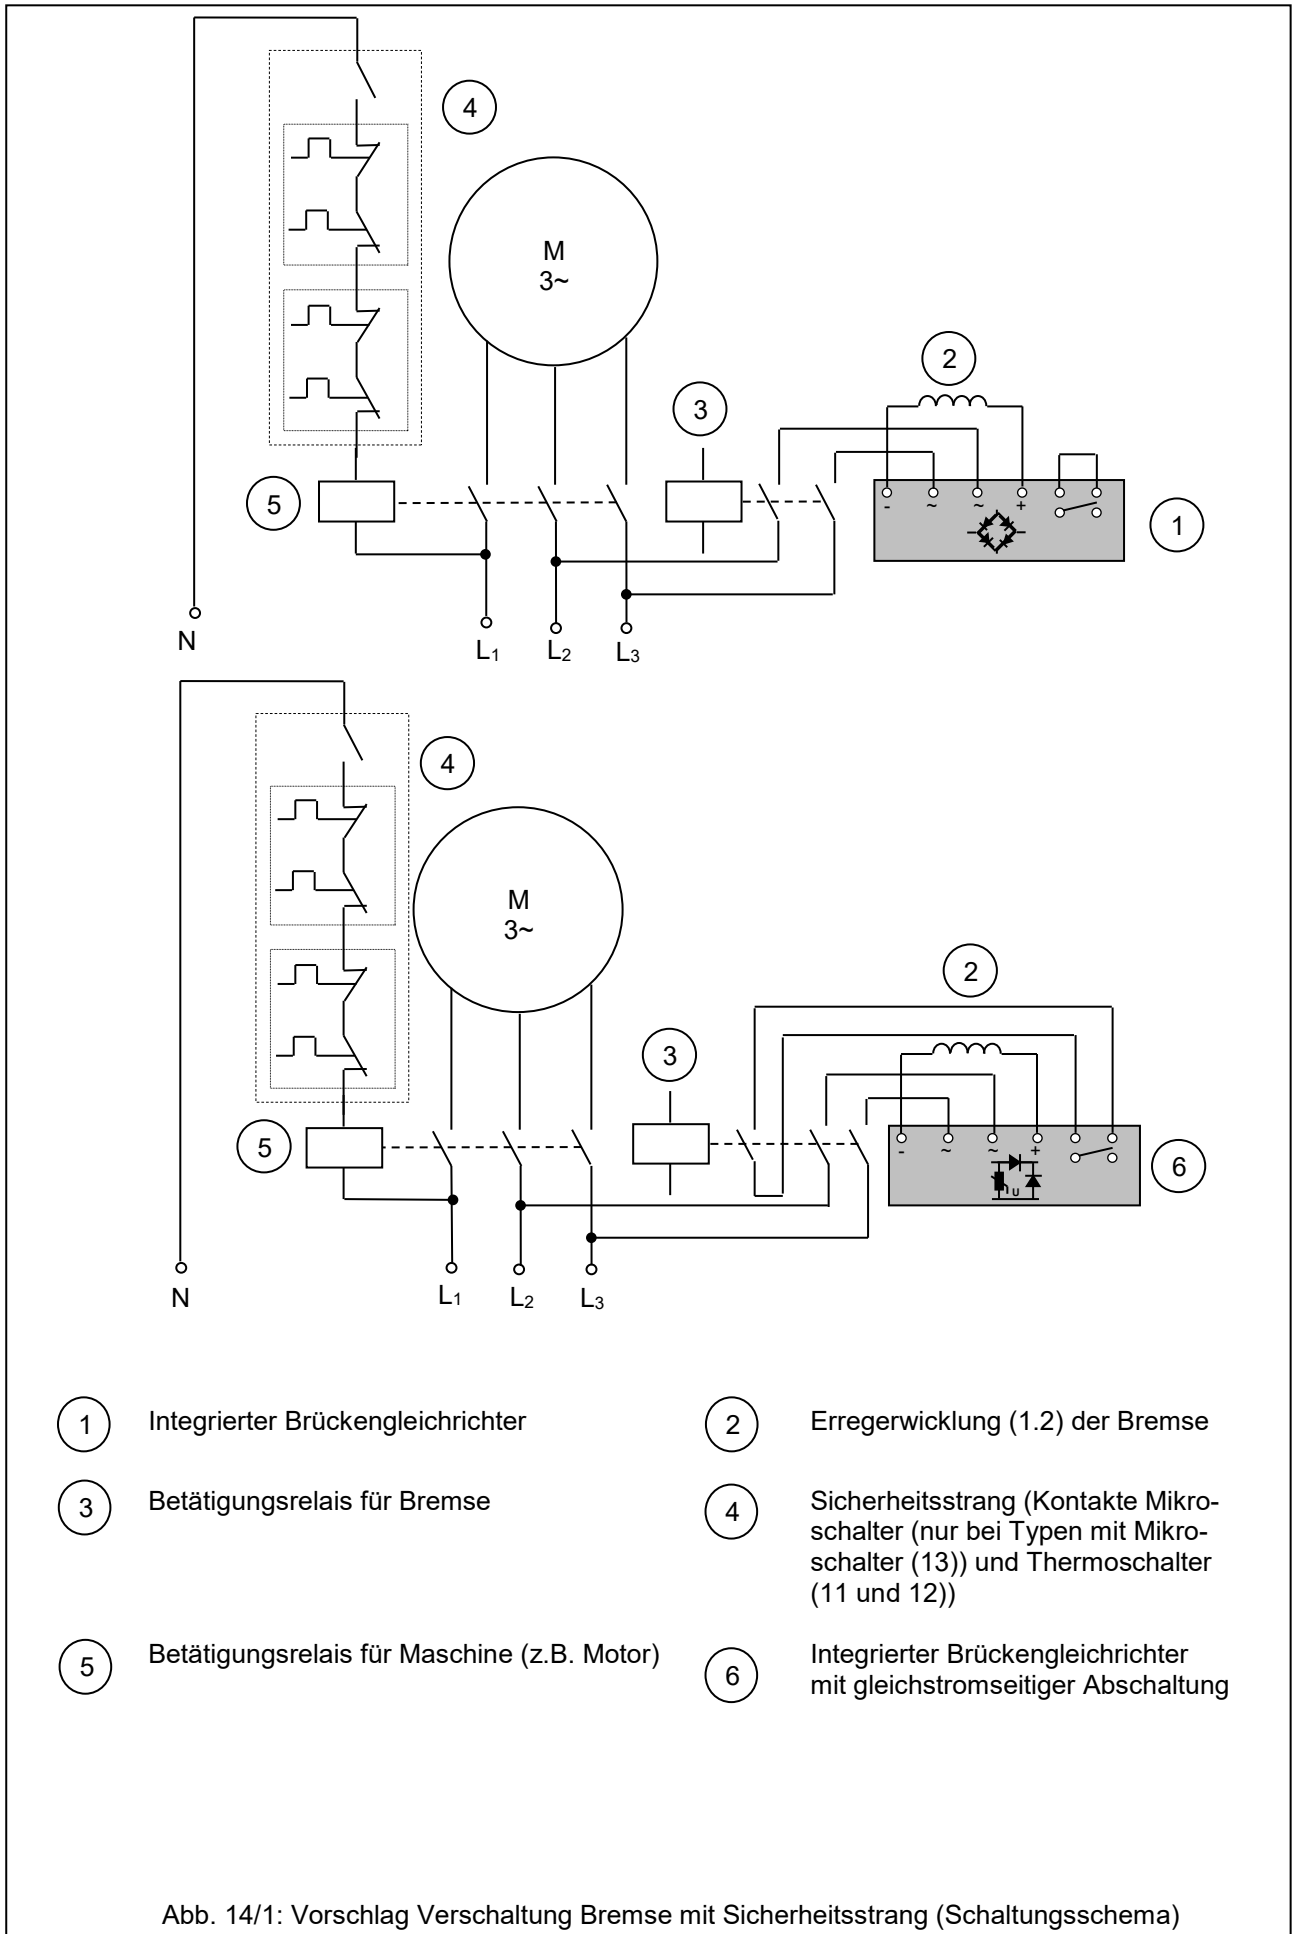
4

M
3~

2

3

5

- ~ ~ +

1

N

$L_1$ $L_2$ $L_3$

4

M
3~

2

3

5

- ~ ~ +

6

u

N

$L_1$ $L_2$ $L_3$

1 Integrierter Brückengleichrichter

2 Erregerwicklung (1.2) der Bremse

3 Betätigungsrelais für Bremse

4 Sicherheitsstrang (Kontakte Mikroschalter (nur bei Typen mit Mikroschalter (13)) und Thermoschalter (11 und 12))

5 Betätigungsrelais für Maschine (z.B. Motor)

6 Integrierter Brückengleichrichter mit gleichstromseitiger Abschaltung

Abb. 14/1: Vorschlag Verschaltung Bremse mit Sicherheitsstrang (Schaltungsschema)